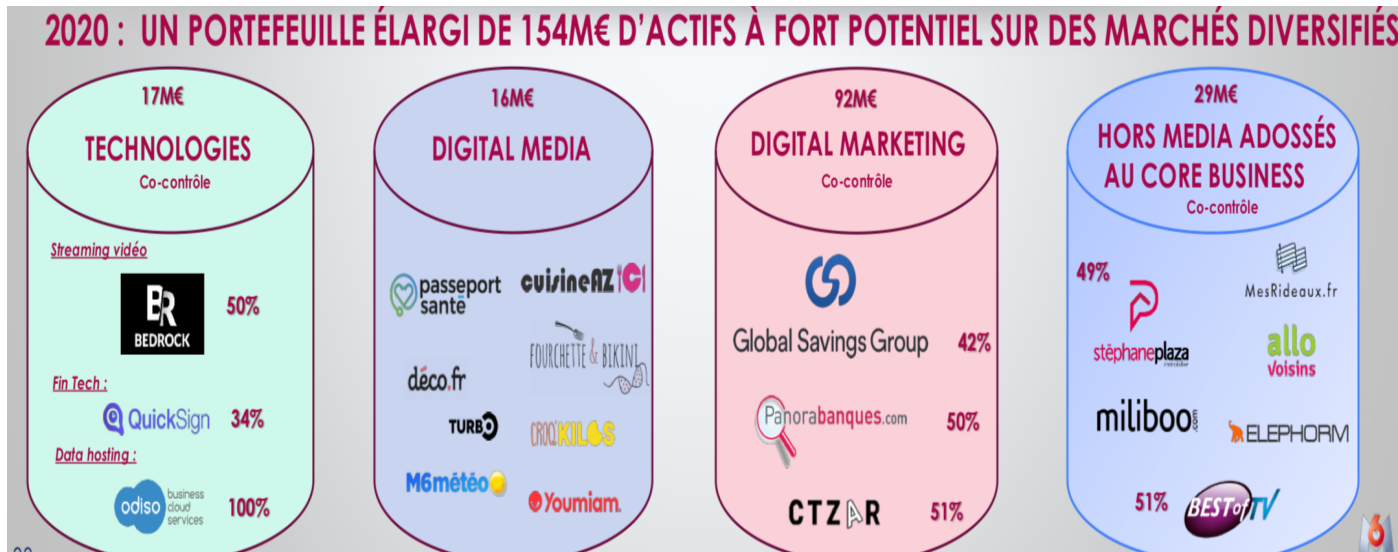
2020 : UN PORTEFEUILLE ÉLARGI DE 154M€ D'ACTIFS À FORT POTENTIEL SUR DES MARCHÉS DIVERSIFIÉS

17M€
TECHNOLOGIES
Co-contrôle

Streaming vidéo
BEDROCK 50%

Fin Tech :
QuickSign 34%

Data hosting :
odiso business cloud services 100%

16M€
DIGITAL MEDIA

passeport santé
cuisineAZ
FOURCHETTE & BIKINI
déco.fr
TURBO
CROQKILOS
M6météo
Youmiam.

92M€
DIGITAL MARKETING
Co-contrôle

Global Savings Group 42%
Panorabanques.com 50%
CTZAR 51%

29M€
HORS MEDIA ADOSSÉS AU CORE BUSINESS
Co-contrôle

49%
stéphaneplaza immobilier
MesRideaux.fr
allo voisins
miliboo.com
ELEPHORM
51% BEST of TV

6